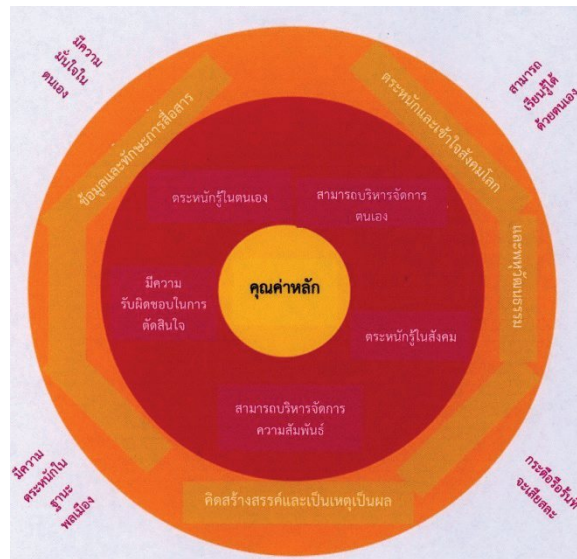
มีความ
รับใจใน
ตนเอง

สามารถ
เรียนรู้ได้
ด้วยตนเอง

ข้อมูลและทักษะการสื่อสาร

ตระหนักและเข้าใจสังคมโลก

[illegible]

คิดสร้างสรรค์และเป็นเหตุเป็นผล

ตระหนักรู้ในตนเอง

สามารถบริหารจัดการตนเอง

มีความรับผิดชอบในการตัดสินใจ

คุณค่าหลัก

ตระหนักรู้ในสังคม

สามารถบริหารจัดการความสัมพันธ์

มีความ
ตระหนักใน
ฐานะ
พลเมือง

กระตือรือร้นที่
จะเสียสละ